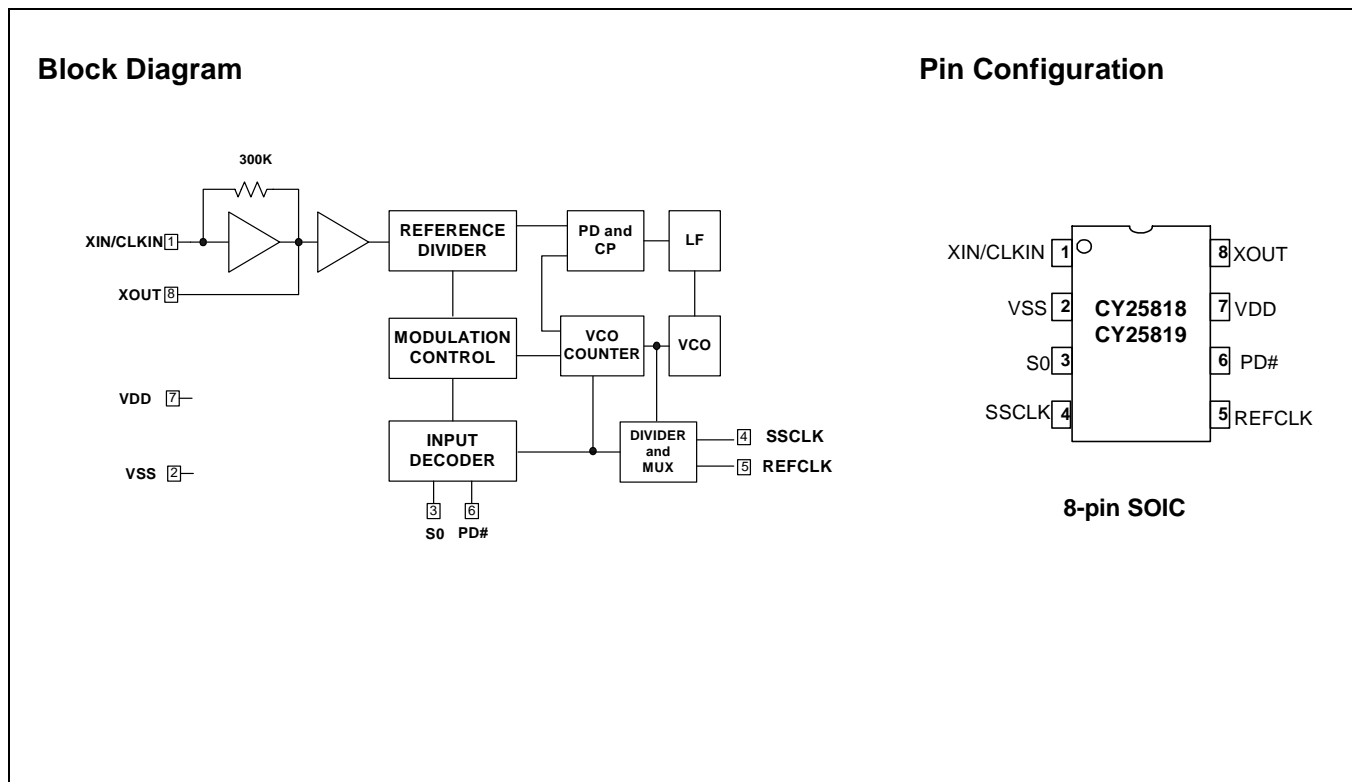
Block Diagram

Pin Configuration

300K

XIN/CLKIN 1

XOUT 8

REFERENCE DIVIDER

PD and CP

LF

MODULATION CONTROL

VCO COUNTER

VCO

VDD 7

VSS 2

INPUT DECODER

DIVIDER and MUX

4 SSCLK

5 REFCLK

3 S0

6 PD#

XIN/CLKIN 1

VSS 2

S0 3

SSCLK 4

8 XOUT

7 VDD

6 PD#

5 REFCLK

CY25818
CY25819

8-pin SOIC